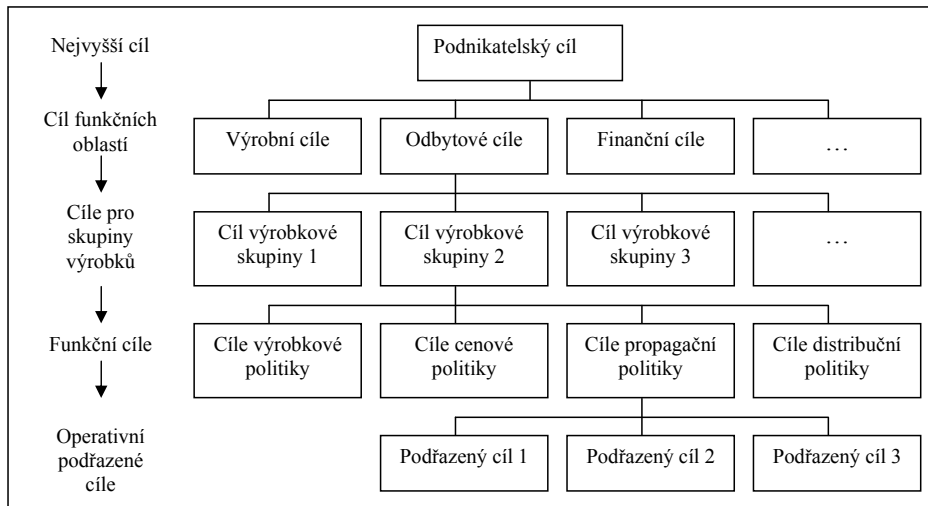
Nejvyšší cíl

Podnikatelský cíl

Cíl funkčních oblastí

Výrobní cíle

Odbytové cíle

Finanční cíle

…

Cíle pro skupiny výrobků

Cíl výrobkové skupiny 1

Cíl výrobkové skupiny 2

Cíl výrobkové skupiny 3

…

Funkční cíle

Cíle výrobkové politiky

Cíle cenové politiky

Cíle propagační politiky

Cíle distribuční politiky

Operativní podřazené cíle

Podřazený cíl 1

Podřazený cíl 2

Podřazený cíl 3